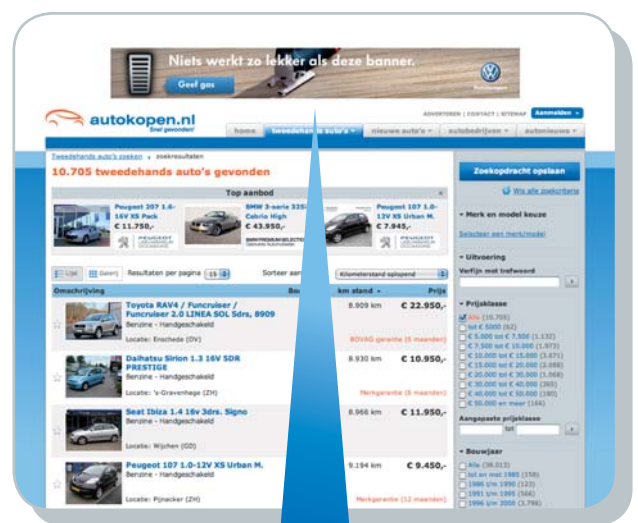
Niets werkt zo lekker als deze banner.

Geef gas

autokopen.nl
Snel gevonden!

ADVERTEREN | CONTACT | SITEMAP Aanmelden

home tweedehands auto's nieuwe auto's autobedrijven autonieuws

Tweedehands auto's zoeken › zoekresultaten

10.705 tweedehands auto's gevonden

Top aanbod

Peugeot 207 1.6-16V XS Pack
€ 11.750,-

BMW 3-serie 325i Cabrio High
€ 43.950,-

Peugeot 107 1.0-12V XS Urban M.
€ 7.945,-

Lijst Galerij Resultaten per pagina 15 Sorteer op Kilometerstand oplopend

Omschrijving Bouwjaar km stand Prijs

Toyota RAV4 / Funcruiser / Funcruiser 2.0 LINEA SOL 5drs, 8909
Benzine - Handgeschakeld
Locatie: Enschede (OV)
8.909 km € 22.950,-
BOVAG garantie (6 maanden)

Daihatsu Sirion 1.3 16V SDR PRESTIGE
Benzine - Handgeschakeld
Locatie: 's-Gravenhage (ZH)
8.930 km € 10.950,-
Merkgarantie (6 maanden)

Seat Ibiza 1.4 16v 3drs. Signo
Benzine - Handgeschakeld
Locatie: Wijchen (GD)
8.966 km € 11.950,-

Peugeot 107 1.0-12V XS Urban M.
Benzine - Handgeschakeld
Locatie: Pijnacker (ZH)
9.194 km € 9.450,-
Merkgarantie (12 maanden)

Zoekopdracht opslaan
Wis alle zoekcriteria

Merk en model keuze
Selecteer een merk/model

Uitvoering
Verfijn met trefwoord

Prijsklasse
Alle (10.705)
tot € 5000 (62)
€ 5.000 tot € 7.500 (1.132)
€ 7.500 tot € 10.000 (1.973)
€ 10.000 tot € 15.000 (3.671)
€ 15.000 tot € 20.000 (2.088)
€ 20.000 tot € 30.000 (1.568)
€ 30.000 tot € 40.000 (365)
€ 40.000 tot € 50.000 (180)
€ 50.000 en meer (166)

Aangepaste prijsklasse
tot

Bouwjaar
Alle (38.013)
tot en met 1985 (158)
1986 t/m 1990 (123)
1991 t/m 1995 (566)
1996 t/m 2000 (3.796)